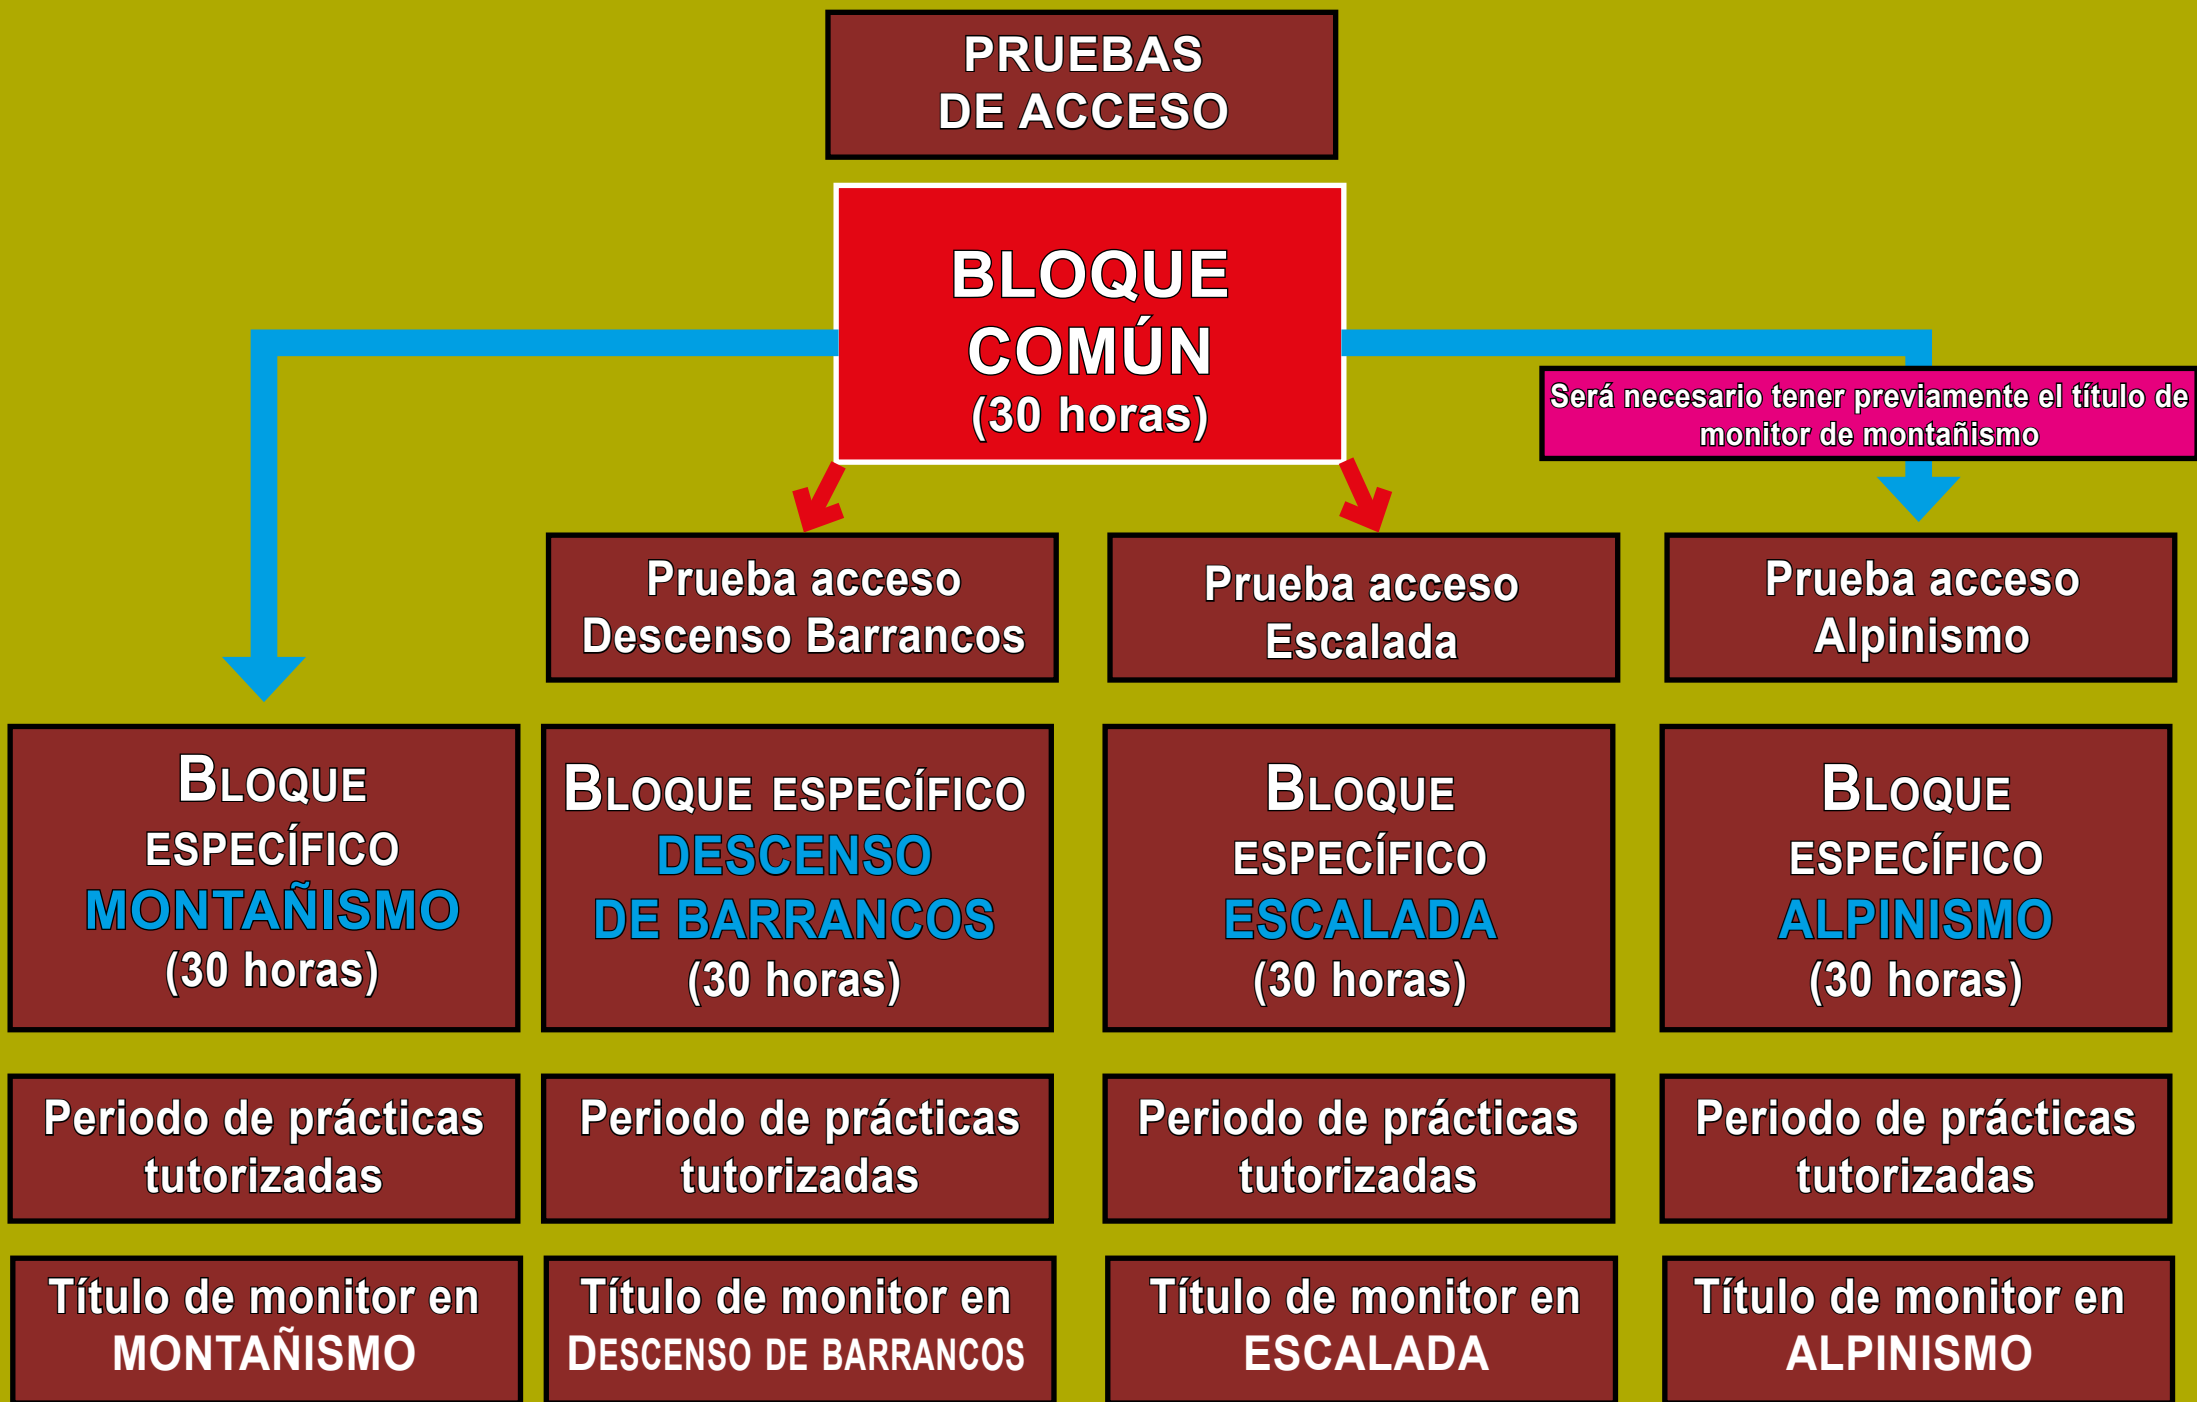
PRUEBAS DE ACCESO

BLOQUE COMÚN (30 horas)

Será necesario tener previamente el título de monitor de montañismo

Prueba acceso Descenso Barrancos

Prueba acceso Escalada

Prueba acceso Alpinismo

BLOQUE ESPECÍFICO MONTAÑISMO (30 horas)

BLOQUE ESPECÍFICO DESCENSO DE BARRANCOS (30 horas)

BLOQUE ESPECÍFICO ESCALADA (30 horas)

BLOQUE ESPECÍFICO ALPINISMO (30 horas)

Periodo de prácticas tutorizadas

Periodo de prácticas tutorizadas

Periodo de prácticas tutorizadas

Periodo de prácticas tutorizadas

Título de monitor en MONTAÑISMO

Título de monitor en DESCENSO DE BARRANCOS

Título de monitor en ESCALADA

Título de monitor en ALPINISMO